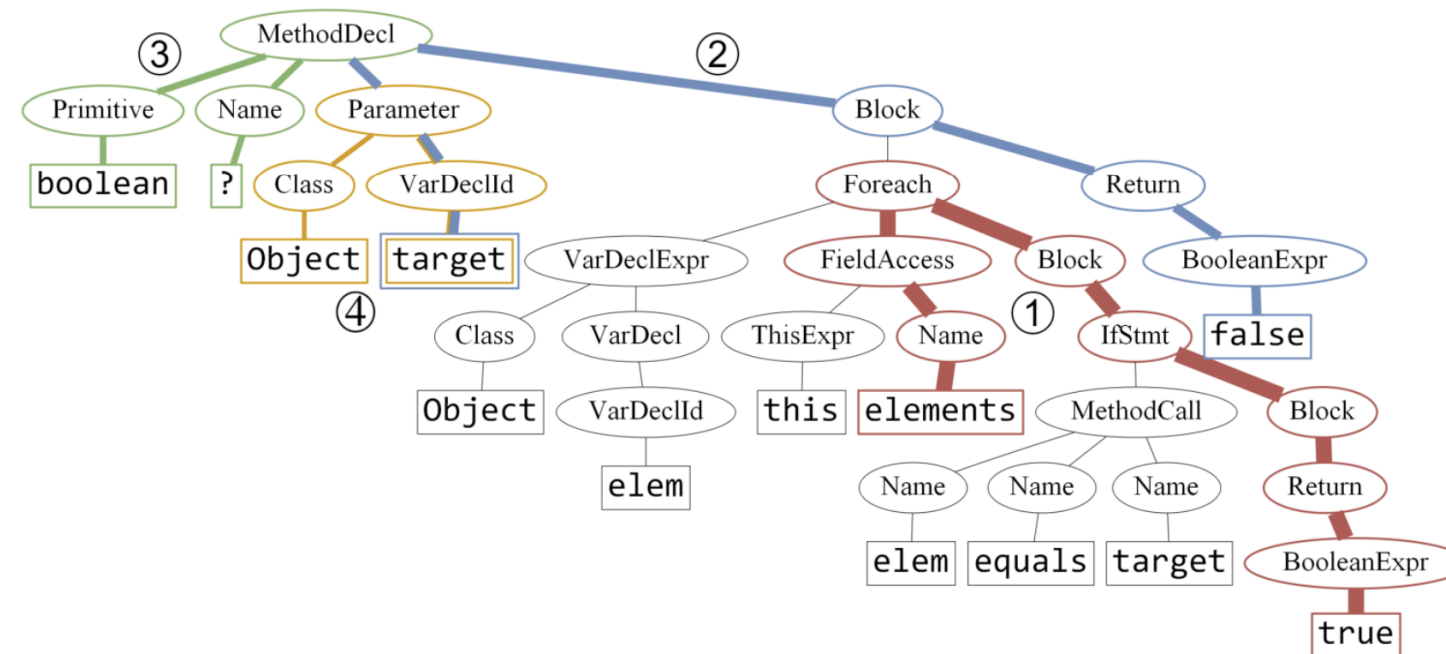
MethodDecl
③
②
Primitive
Name
Parameter
Block
boolean
?
Class
VarDeclId
Foreach
Return
Object
target
VarDeclExpr
FieldAccess
Block
BooleanExpr
④
①
Class
VarDecl
ThisExpr
Name
IfStmt
false
Object
VarDeclId
this
elements
MethodCall
Block
elem
Name
Name
Name
Return
elem
equals
target
BooleanExpr
true